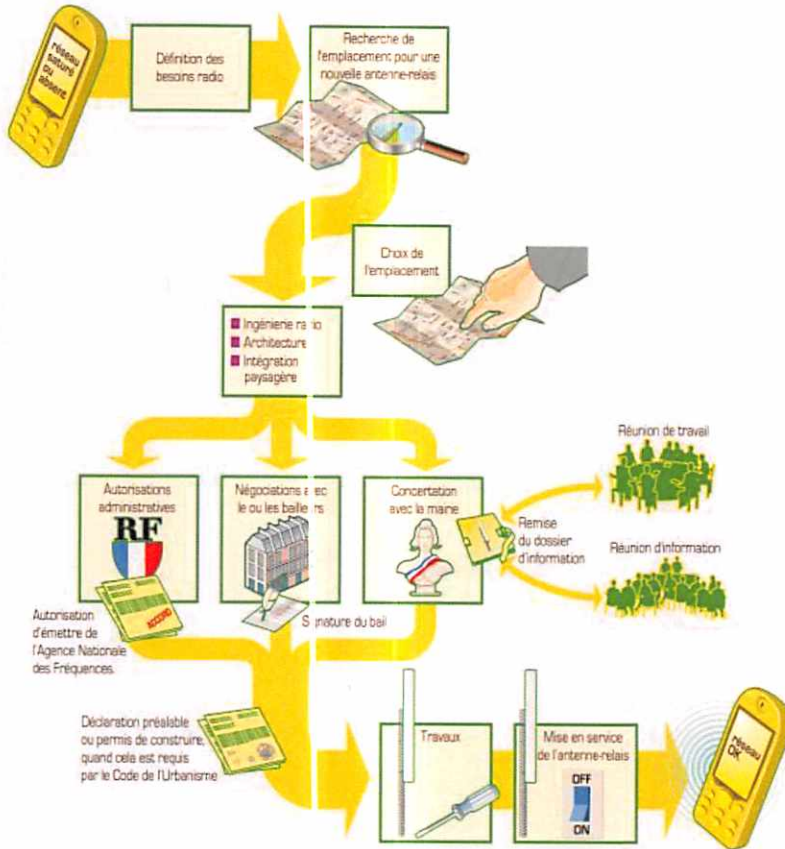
réseau saturé ou absent

Définition des besoins radio

Recherche de l'emplacement pour une nouvelle antenne-relais

Choix de l'emplacement

Ingénierie radio
Architecture
Intégration paysagère

Autorisations administratives

RF

Négociations avec le ou les bailleurs

Concertation avec la mairie

Réunion de travail

Remise du dossier d'information

Réunion d'information

Autorisation d'émettre de l'Agence Nationale des Fréquences

ACCORD

Signature du bail

Déclaration préalable ou permis de construire, quand cela est requis par le Code de l'Urbanisme

Travaux

Mise en service de l'antenne-relais

OFF

ON

réseau OK